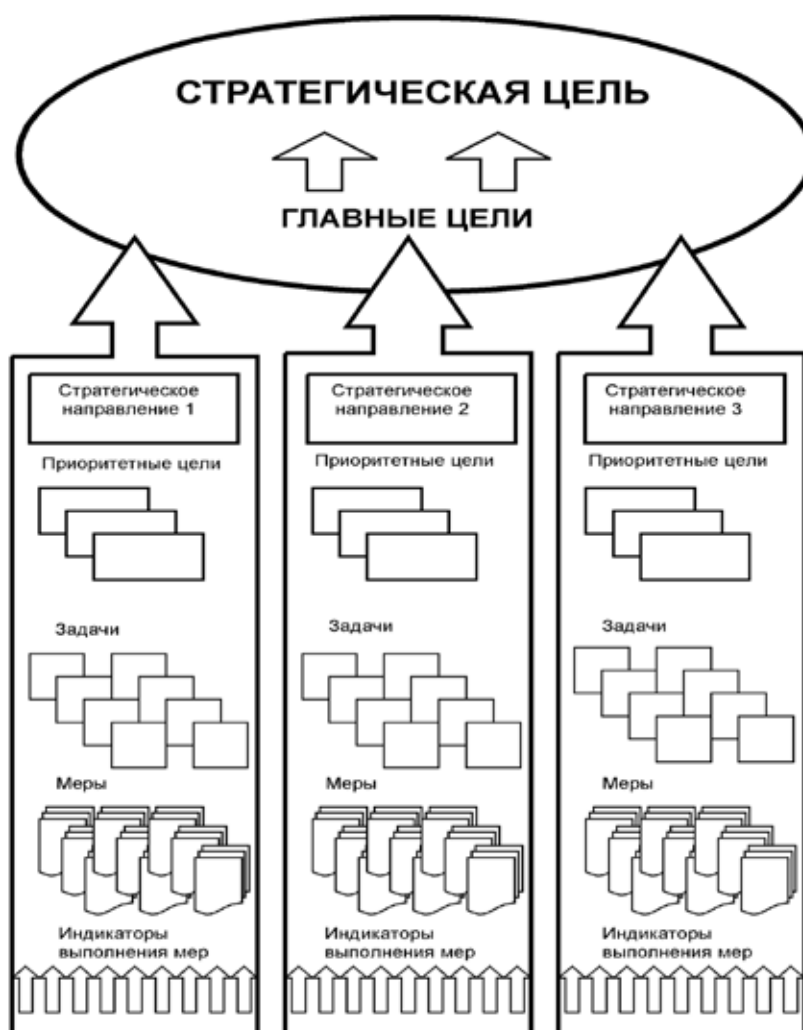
СТРАТЕГИЧЕСКАЯ ЦЕЛЬ

ГЛАВНЫЕ ЦЕЛИ

Стратегическое направление 1

Приоритетные цели

Задачи

Меры

Индикаторы выполнения мер

Стратегическое направление 2

Приоритетные цели

Задачи

Меры

Индикаторы выполнения мер

Стратегическое направление 3

Приоритетные цели

Задачи

Меры

Индикаторы выполнения мер